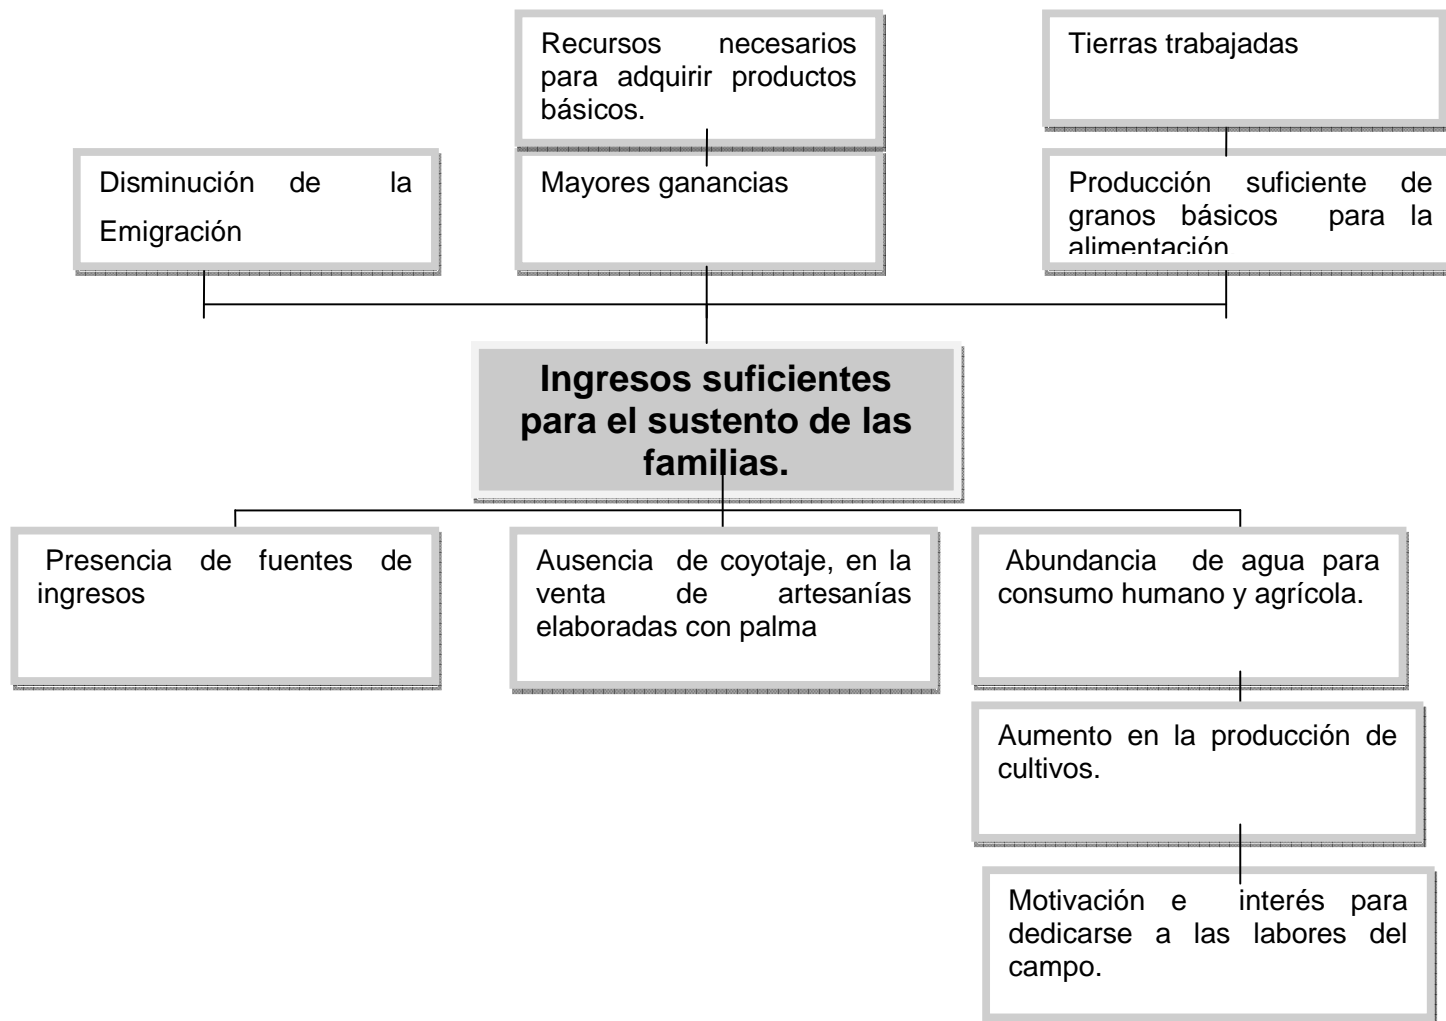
Recursos necesarios para adquirir productos básicos.

Tierras trabajadas

Disminución de la Emigración

Mayores ganancias

Producción suficiente de granos básicos para la alimentación

Ingresos suficientes para el sustento de las familias.

Presencia de fuentes de ingresos

Ausencia de coyotaje, en la venta de artesanías elaboradas con palma

Abundancia de agua para consumo humano y agrícola.

Aumento en la producción de cultivos.

Motivación e interés para dedicarse a las labores del campo.